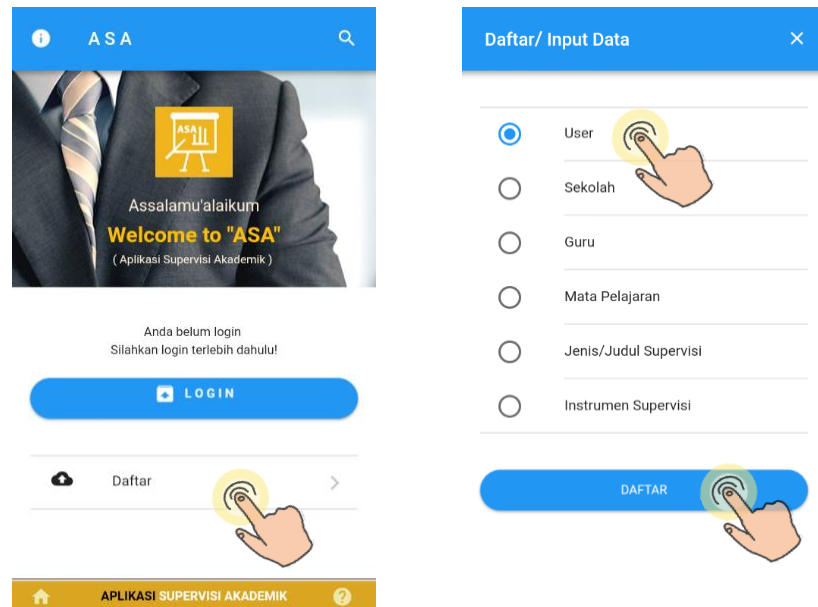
ASA

ASA

Assalamu'alaikum

Welcome to "ASA"

( Aplikasi Supervisi Akademik )

Anda belum login
Silahkan login terlebih dahulu!

LOGIN

Daftar

APLIKASI SUPERVISI AKADEMIK

Daftar/ Input Data

User

Sekolah

Guru

Mata Pelajaran

Jenis/Judul Supervisi

Instrumen Supervisi

DAFTAR